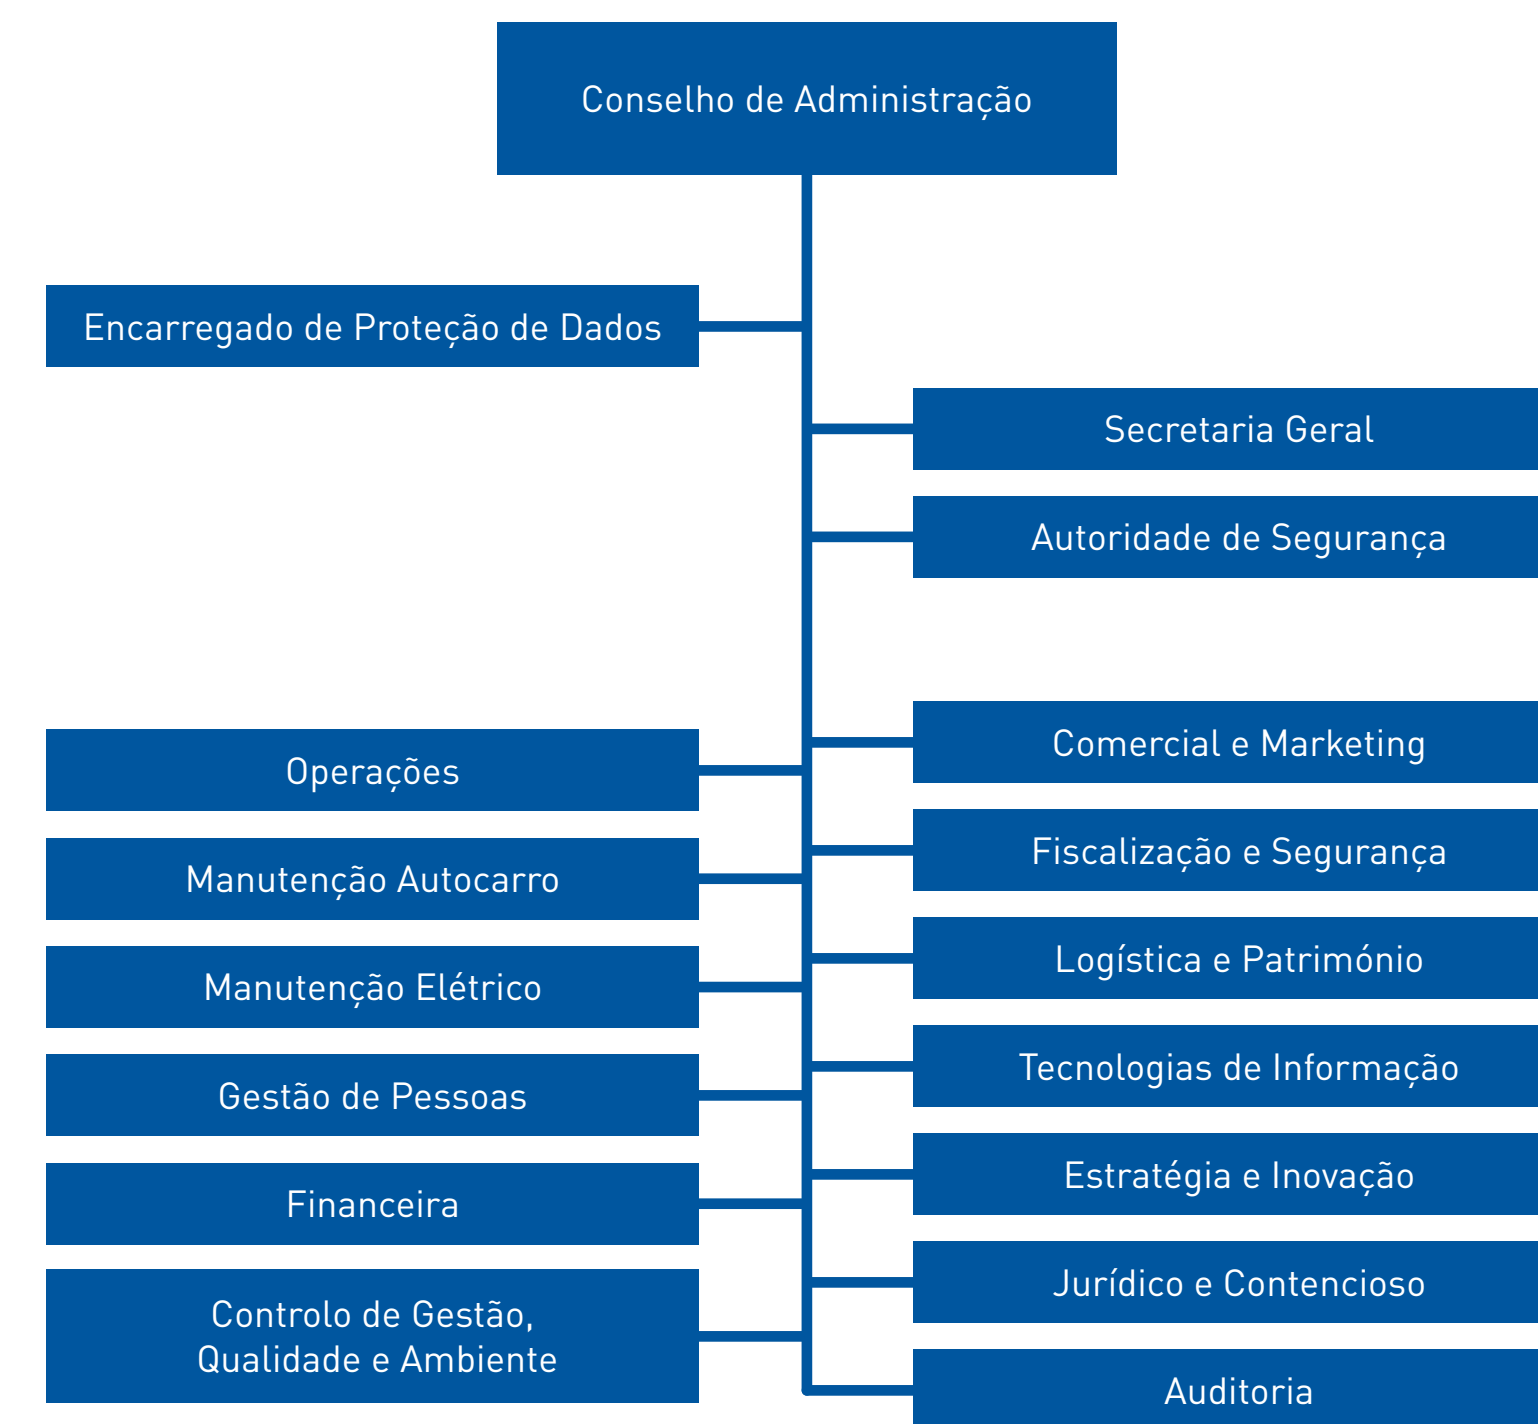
Conselho de Administração

Encarregado de Proteção de Dados

Secretaria Geral

Autoridade de Segurança

Comercial e Marketing

Operações

Fiscalização e Segurança

Manutenção Autocarro

Logística e Património

Manutenção Elétrico

Tecnologias de Informação

Gestão de Pessoas

Estratégia e Inovação

Financeira

Jurídico e Contencioso

Controlo de Gestão, Qualidade e Ambiente

Auditoria